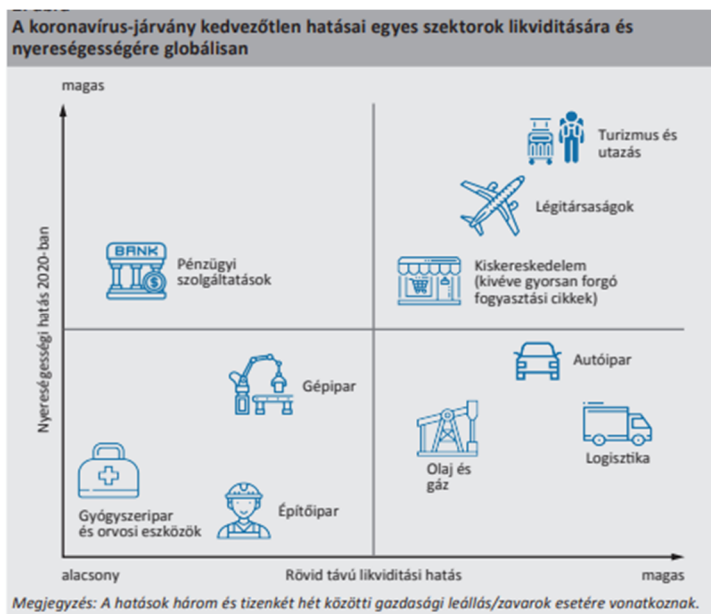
A koronavírus-járvány kedvezőtlen hatásai egyes szektorok likviditására és nyereségességére globálisan

magas

Nyereségességi hatás 2020-ban

BANK

Pénzügyi szolgáltatások

Turizmus és utazás

Légitársaságok

Kiskereskedelem (kivéve gyorsan forgó fogyasztási cikkek)

Gépipar

Autóipar

Olaj és gáz

Logisztika

Gyógyszeripar és orvosi eszközök

Építőipar

alacsony

Rövid távú likviditási hatás

magas

Megjegyzés: A hatások három és tizenkét hét közötti gazdasági leállás/zavarok esetére vonatkoznak.